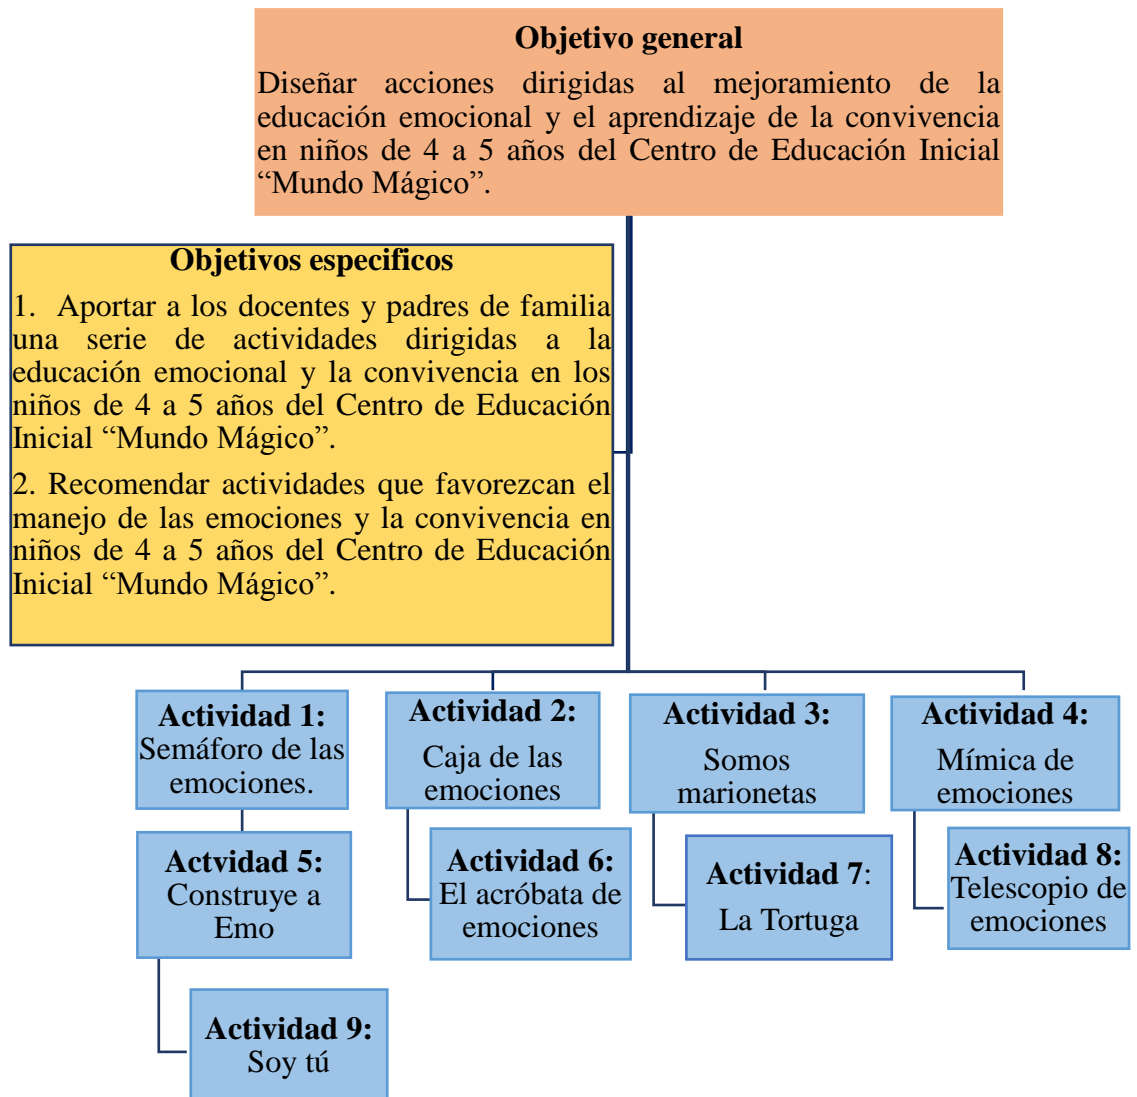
**Objetivo general**

Diseñar acciones dirigidas al mejoramiento de la educación emocional y el aprendizaje de la convivencia en niños de 4 a 5 años del Centro de Educación Inicial "Mundo Mágico".

**Objetivos especificos**

1. Aportar a los docentes y padres de familia una serie de actividades dirigidas a la educación emocional y la convivencia en los niños de 4 a 5 años del Centro de Educación Inicial "Mundo Mágico".

2. Recomendar actividades que favorezcan el manejo de las emociones y la convivencia en niños de 4 a 5 años del Centro de Educación Inicial "Mundo Mágico".

**Actividad 1:** Semáforo de las emociones.

**Actividad 2:** Caja de las emociones

**Actividad 3:** Somos marionetas

**Actividad 4:** Mímica de emociones

**Actvidad 5:** Construye a Emo

**Actividad 6:** El acróbata de emociones

**Actividad 7**: La Tortuga

**Actividad 8:** Telescopio de emociones

**Actividad 9:** Soy tú